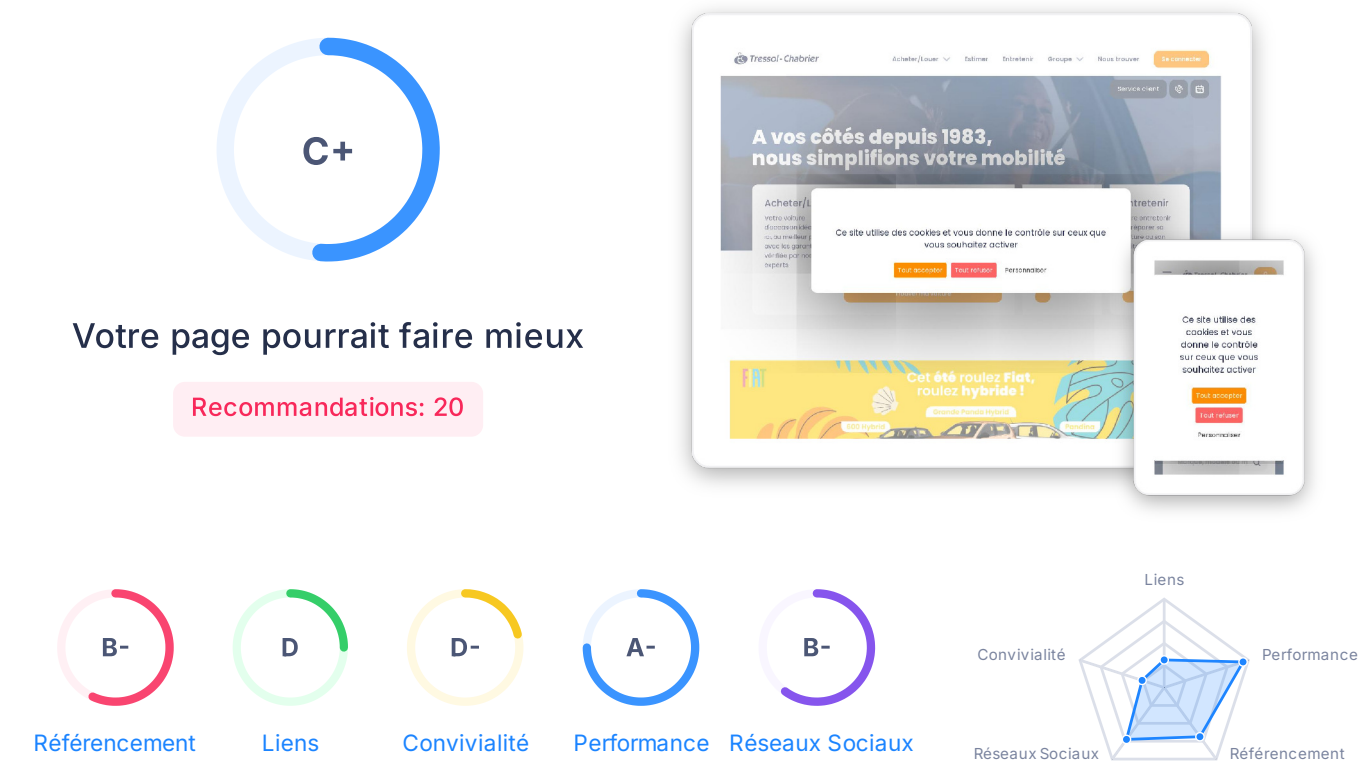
C+

Votre page pourrait faire mieux

Recommandations: 20

Tressol-Chabrier
Acheter/Louer
Eliminer
Entretenir
Groupe
Nous trouver
Se connecter
Service client

A vos côtés depuis 1983, nous simplifions votre mobilité

Acheter/L
Entretenir

Ce site utilise des cookies et vous donne le contrôle sur ceux que vous souhaitez activer
Tout accepter
Tout refuser
Personnaliser

Cet été roulez Fiat, roulez hybride !

Ce site utilise des cookies et vous donne le contrôle sur ceux que vous souhaitez activer
Tout accepter
Tout refuser
Personnaliser

B-
Référencement
D
Liens
D-
Convivialité
A-
Performance
B-
Réseaux Sociaux

Liens
Performance
Référencement
Réseaux Sociaux
Convivialité